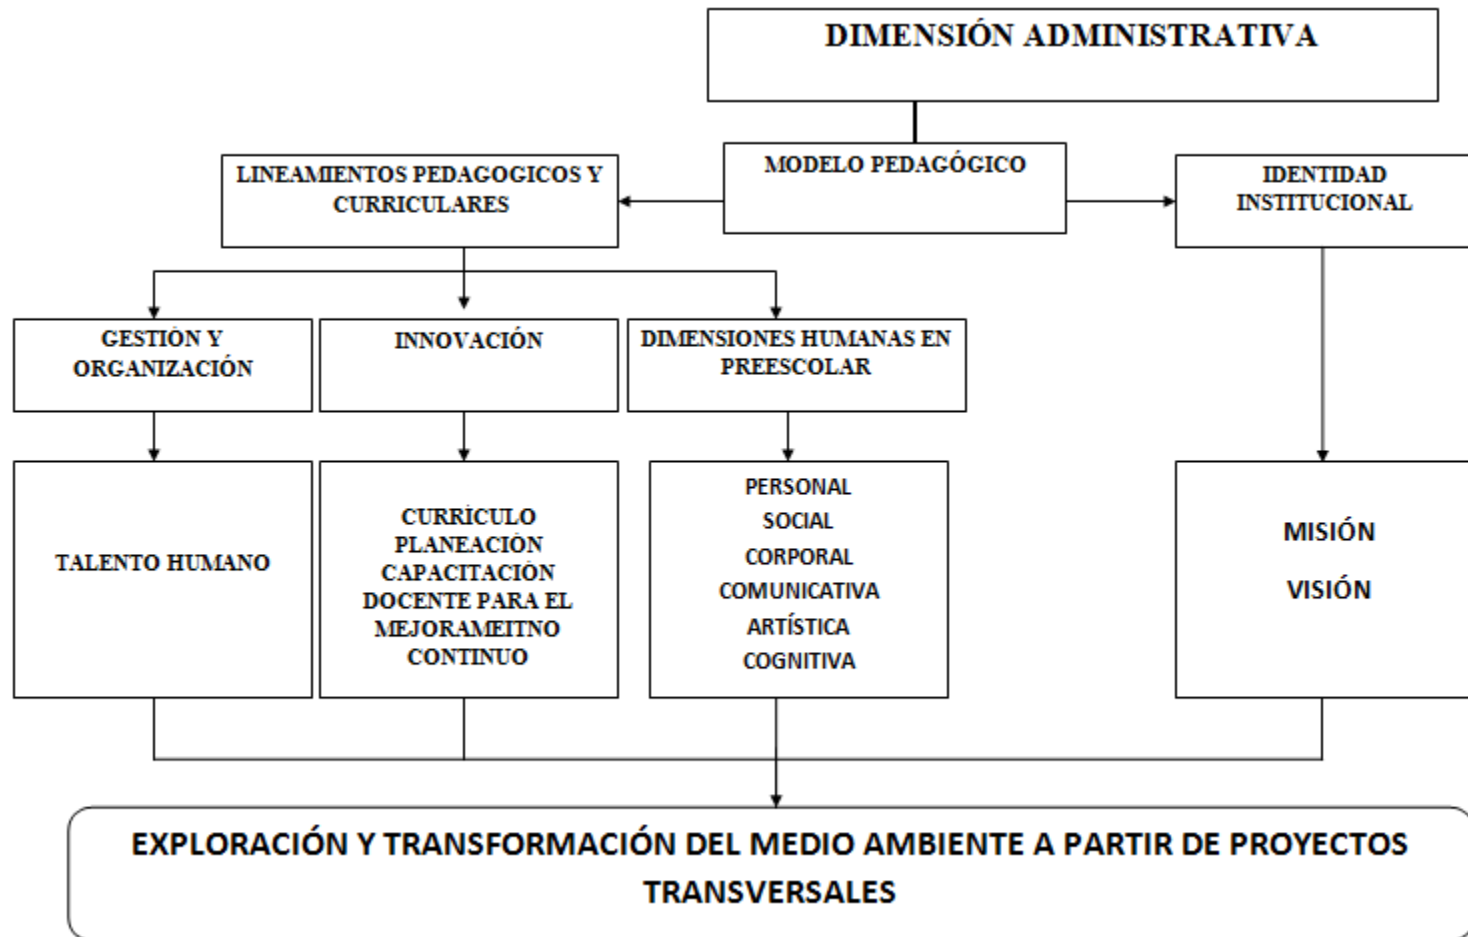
DIMENSIÓN ADMINISTRATIVA

MODELO PEDAGÓGICO

LINEAMIENTOS PEDAGOGICOS Y CURRICULARES

IDENTIDAD INSTITUCIONAL

GESTIÓN Y ORGANIZACIÓN

INNOVACIÓN

DIMENSIONES HUMANAS EN PREESCOLAR

TALENTO HUMANO

CURRÍCULO
PLANEACIÓN
CAPACITACIÓN DOCENTE PARA EL MEJORAMEITNO CONTINUO

PERSONAL
SOCIAL
CORPORAL
COMUNICATIVA
ARTÍSTICA
COGNITIVA

MISIÓN
VISIÓN

EXPLORACIÓN Y TRANSFORMACIÓN DEL MEDIO AMBIENTE A PARTIR DE PROYECTOS TRANSVERSALES